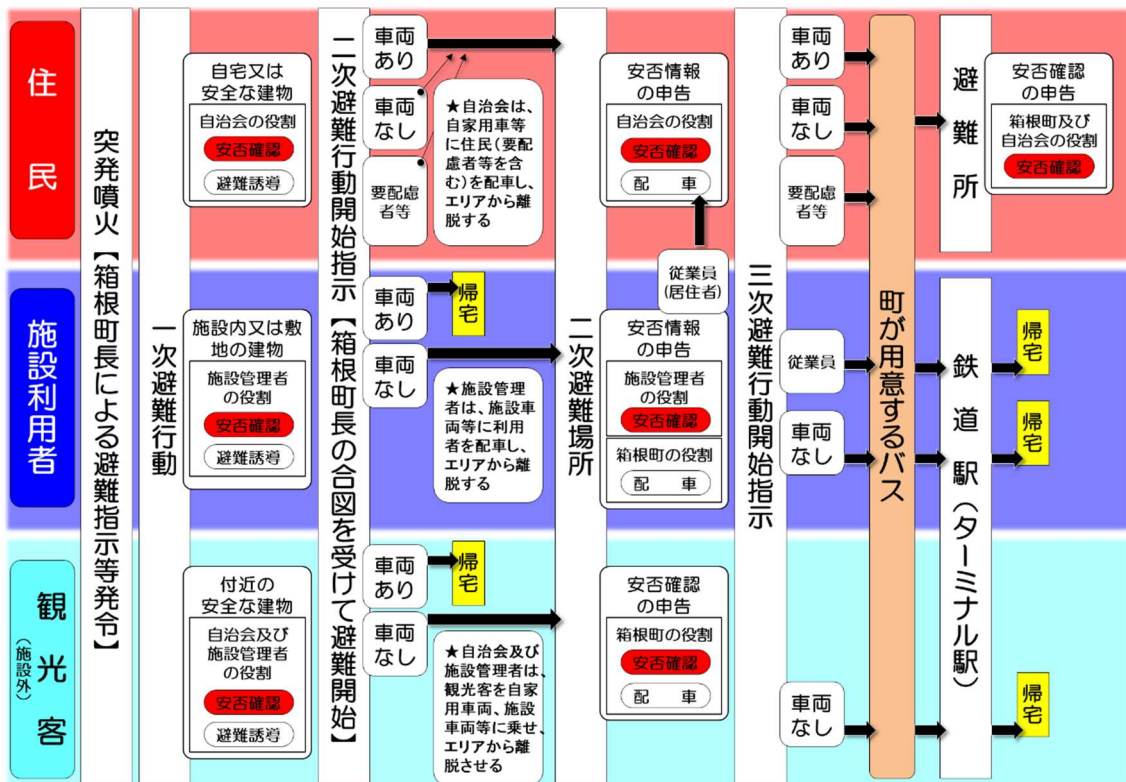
住民

施設利用者

観光客
(施設外)

突発噴火【箱根町長による避難指示等発令】

一次避難行動

自宅又は安全な建物
自治会の役割
安否確認
避難誘導

施設内又は敷地の建物
施設管理者の役割
安否確認
避難誘導

付近の安全な建物
自治会及び施設管理者の役割
安否確認
避難誘導

二次避難行動開始指示【箱根町長の合図を受けて避難開始】

車両あり
車両なし
要配慮者等
★自治会は、自家用車等に住民(要配慮者等を含む)を配車し、エリアから離脱する

車両あり
帰宅
車両なし
★施設管理者は、施設車両等に利用者を配車し、エリアから離脱する

車両あり
帰宅
車両なし
★自治会及び施設管理者は、観光客を自家用車両、施設車両等に乗せ、エリアから離脱させる

二次避難場所

安否情報の申告
自治会の役割
安否確認
配車

従業員(居住者)

安否情報の申告
施設管理者の役割
安否確認
箱根町の役割
配車

安否確認の申告
箱根町の役割
安否確認
配車

三次避難行動開始指示

車両あり
車両なし
要配慮者等
従業員
車両なし
車両なし

町が用意するバス

避難所
安否確認の申告
箱根町及び自治会の役割
安否確認

鉄道駅(ターミナル駅)
帰宅
帰宅
帰宅